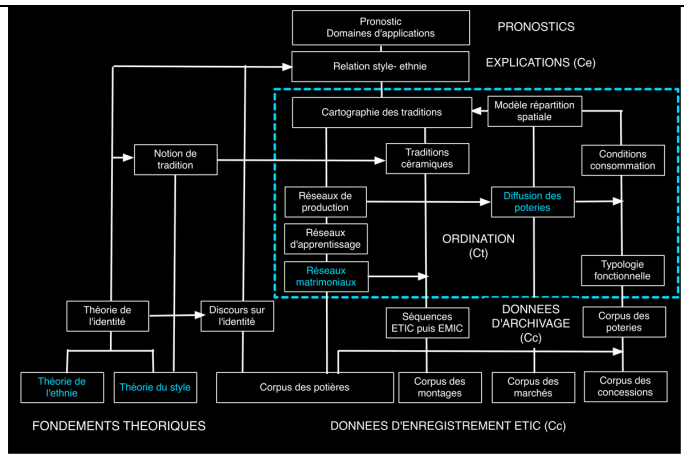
Pronostic
Domaines d'applications

PRONOSTICS

Relation style- ethnie

EXPLICATIONS (Ce)

Cartographie des traditions

Modèle répartition spatiale

Notion de tradition

Traditions céramiques

Conditions consommation

Réseaux de production

Diffusion des poteries

Réseaux d'apprentissage

ORDINATION (Ct)

Réseaux matrimoniaux

Typologie fonctionnelle

Théorie de l'identité

Discours sur l'identité

Séquences ETIC puis EMIC

DONNEES D'ARCHIVAGE (Cc)

Corpus des poteries

Théorie de l'ethnie

Théorie du style

Corpus des potières

Corpus des montages

Corpus des marchés

Corpus des concessions

FONDEMENTS THEORIQUES

DONNEES D'ENREGISTREMENT ETIC (Cc)